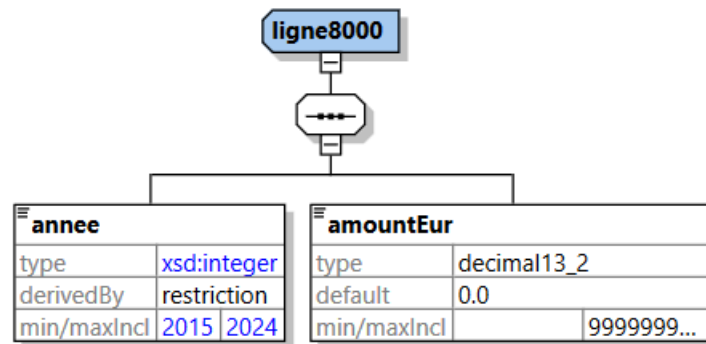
ligne8000

annee

| type | xsd:integer | |
|---|---|---|
| derivedBy | restriction | |
| min/maxIncl | 2015 | 2024 |

amountEur

| type | decimal13_2 | |
|---|---|---|
| default | 0.0 | |
| min/maxIncl | | 9999999... |